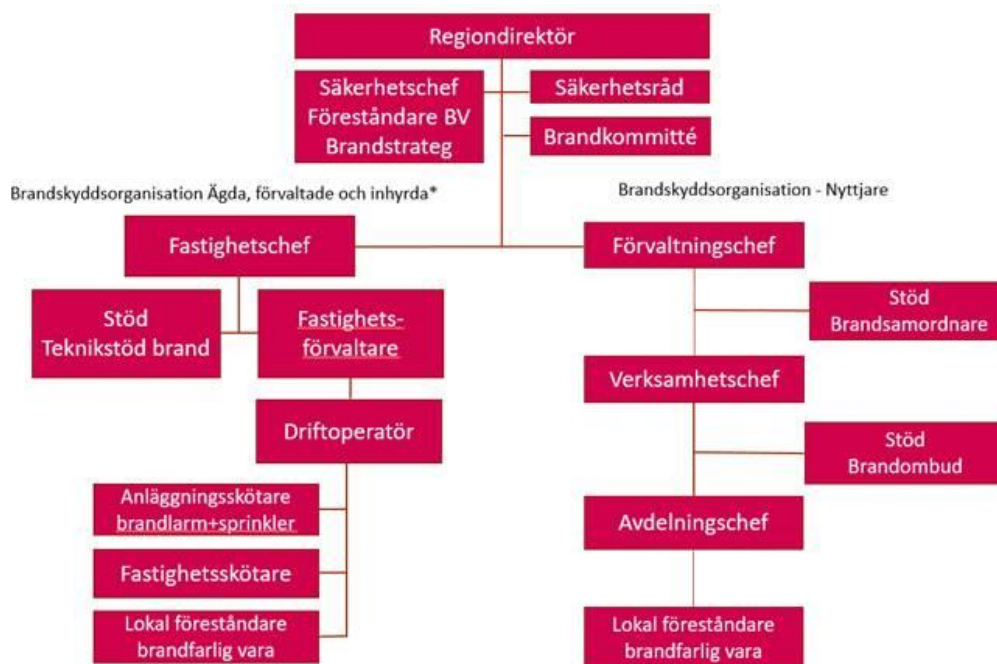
Regiondirektör

Säkerhetschef
Föreståndare BV
Brandstrateg

Säkerhetsråd

Brandkommitté

Brandskyddsorganisation Ägda, förvaltade och inhyrda*

Brandskyddsorganisation - Nyttjare

Fastighetschef

Förvaltningchef

Stöd
Teknikstöd brand

Fastighetsförvaltare

Stöd
Brandsamordnare

Verksamhetschef

Driftoperatör

Stöd
Brandombud

Anläggningsskötare
brandlarm+sprinkler

Avdelningchef

Fastighetsskötare

Lokal föreståndare
brandfarlig vara

Lokal föreståndare
brandfarlig vara